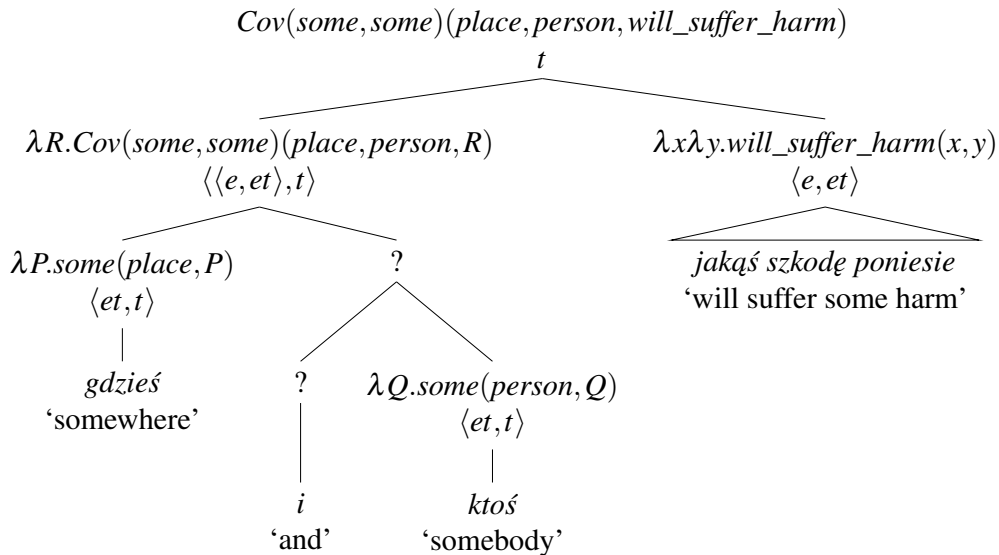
$Cov(some, some)(place, person, will\_suffer\_harm)$
$t$

$\lambda R.Cov(some, some)(place, person, R)$
$\langle\langle e, et\rangle, t\rangle$

$\lambda x\lambda y.will\_suffer\_harm(x, y)$
$\langle e, et\rangle$

$\lambda P.some(place, P)$
$\langle et, t\rangle$

?

*jakąś szkodę poniesie*
'will suffer some harm'

*gdzieś*
'somewhere'

?

$\lambda Q.some(person, Q)$
$\langle et, t\rangle$

*i*
'and'

*ktoś*
'somebody'